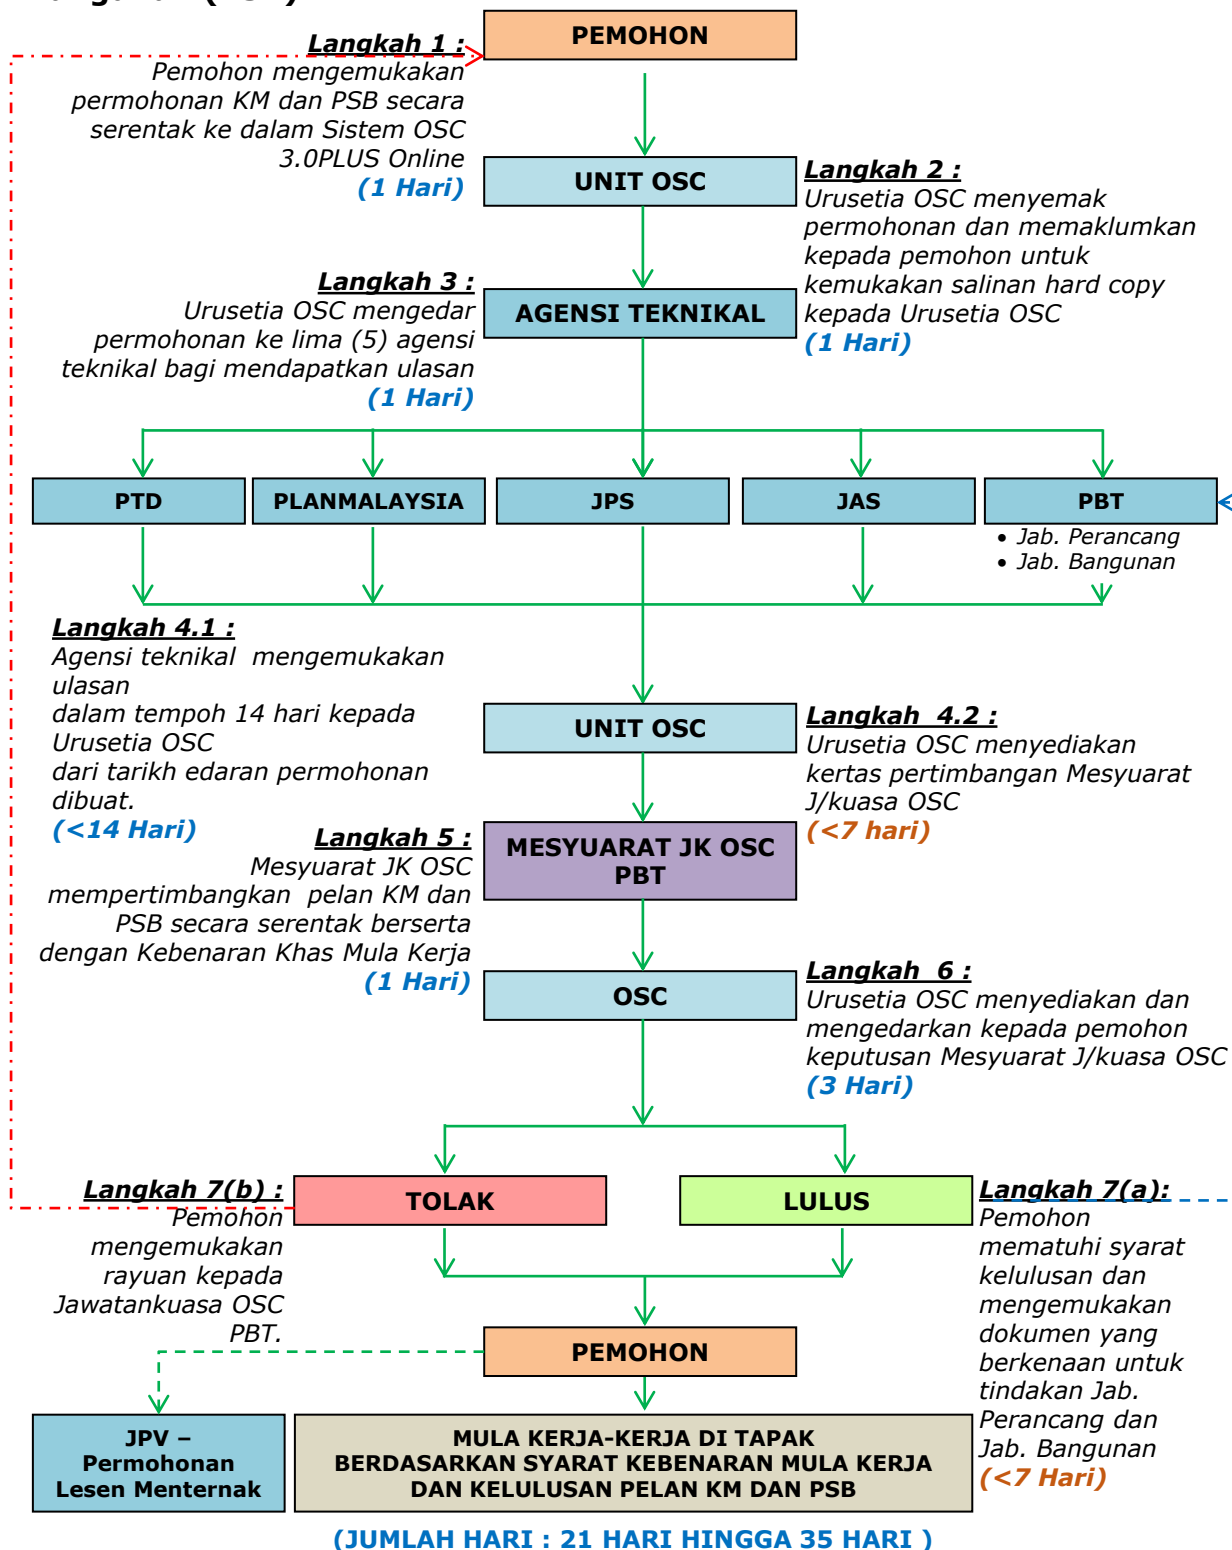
PEMOHON

Langkah 1 :
Pemohon mengemukakan permohonan KM dan PSB secara serentak ke dalam Sistem OSC 3.0PLUS Online
(1 Hari)

UNIT OSC

Langkah 2 :
Urusetia OSC menyemak permohonan dan memaklumkan kepada pemohon untuk kemukakan salinan hard copy kepada Urusetia OSC
(1 Hari)

Langkah 3 :
Urusetia OSC mengedar permohonan ke lima (5) agensi teknikal bagi mendapatkan ulasan
(1 Hari)

AGENSI TEKNIKAL

PTD

PLANMALAYSIA

JPS

JAS

PBT
• Jab. Perancang
• Jab. Bangunan

Langkah 4.1 :
Agensi teknikal mengemukakan ulasan
dalam tempoh 14 hari kepada Urusetia OSC
dari tarikh edaran permohonan dibuat.
(<14 Hari)

UNIT OSC

Langkah 4.2 :
Urusetia OSC menyediakan kertas pertimbangan Mesyuarat J/kuasa OSC
(<7 hari)

Langkah 5 :
Mesyuarat JK OSC mempertimbangkan pelan KM dan PSB secara serentak berserta dengan Kebenaran Khas Mula Kerja
(1 Hari)

MESYUARAT JK OSC PBT

OSC

Langkah 6 :
Urusetia OSC menyediakan dan mengedarkan kepada pemohon keputusan Mesyuarat J/kuasa OSC
(3 Hari)

Langkah 7(b) :
Pemohon mengemukakan rayuan kepada Jawatankuasa OSC PBT.

TOLAK

LULUS

Langkah 7(a):
Pemohon mematuhi syarat kelulusan dan mengemukakan dokumen yang berkenaan untuk tindakan Jab. Perancang dan Jab. Bangunan
(<7 Hari)

PEMOHON

JPV – Permohonan Lesen Menternak

MULA KERJA-KERJA DI TAPAK BERDASARKAN SYARAT KEBENARAN MULA KERJA DAN KELULUSAN PELAN KM DAN PSB

(JUMLAH HARI : 21 HARI HINGGA 35 HARI )